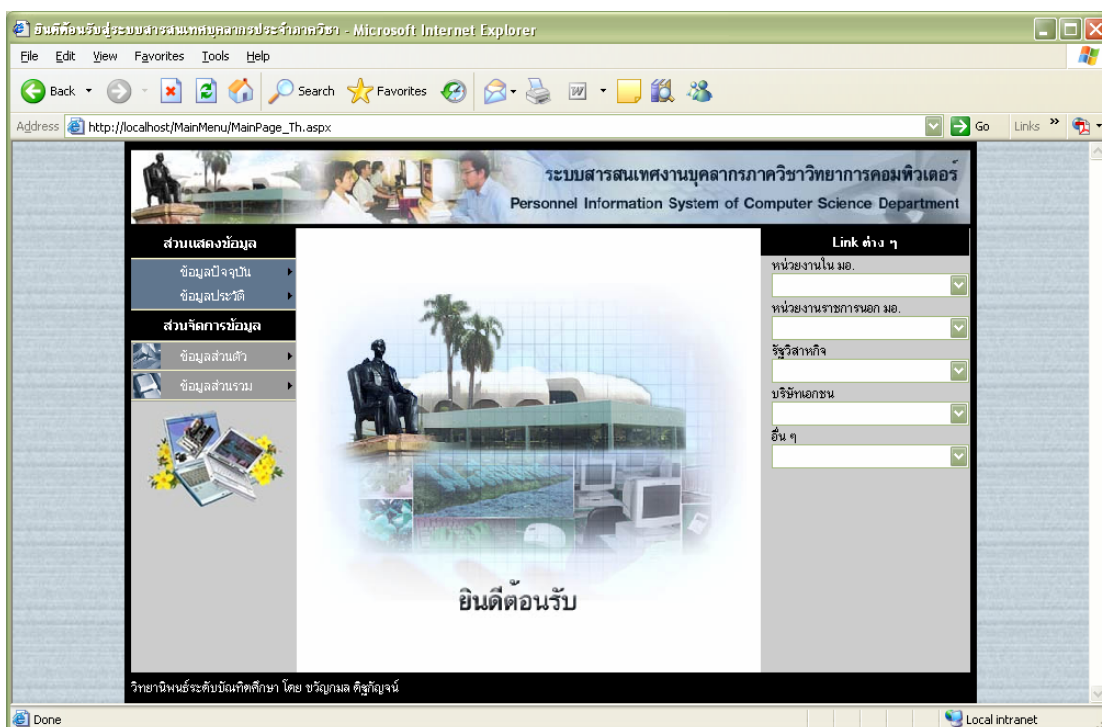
ยินดีต้อนรับสู่ระบบสารสนเทศบุคลากรประจำภาควิชา - Microsoft Internet Explorer

File Edit View Favorites Tools Help

Back Search Favorites

Address http://localhost/MainMenu/MainPage_Th.aspx Go Links

ระบบสารสนเทศงานบุคลากรภาควิชาวิทยาการคอมพิวเตอร์
Personnel Information System of Computer Science Department

ส่วนแสดงข้อมูล
ข้อมูลปัจจุบัน
ข้อมูลประวัติ
ส่วนจัดการข้อมูล
ข้อมูลส่วนตัว
ข้อมูลส่วนรวม

ยินดีต้อนรับ

Link ต่าง ๆ
หน่วยงานใน มอ.
หน่วยงานราชการนอก มอ.
รัฐวิสาหกิจ
บริษัทเอกชน
อื่น ๆ

วิทยานิพนธ์ระดับบัณฑิตศึกษา โดย ขวัญกมล ดิฐกัญจน์

Done Local intranet